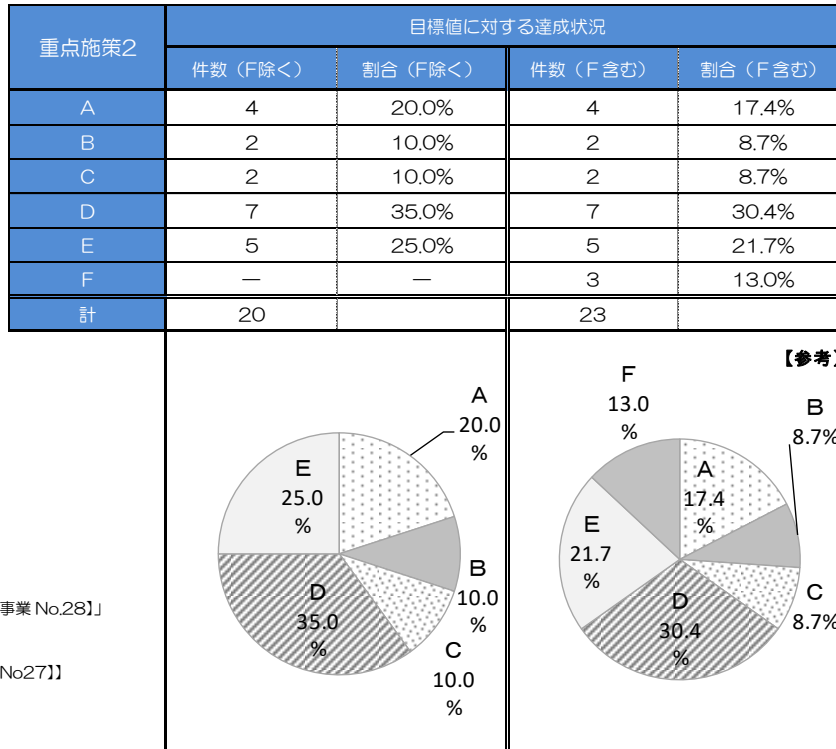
| 重点施策2 | 件数（F除く） | 割合（F除く） | 件数（F含む） | 割合（F含む） |
|---|---|---|---|---|
| | 目標値に対する達成状況 | | | |
| A | 4 | 20.0% | 4 | 17.4% |
| B | 2 | 10.0% | 2 | 8.7% |
| C | 2 | 10.0% | 2 | 8.7% |
| D | 7 | 35.0% | 7 | 30.4% |
| E | 5 | 25.0% | 5 | 21.7% |
| F | — | — | 3 | 13.0% |
| 計 | 20 | | 23 | |

事業 No.28】」

No27】】

A 20.0 %
B 10.0 %
C 10.0 %
D 35.0 %
E 25.0 %

【参考

F 13.0 %
B 8.7%
A 17.4 %
E 21.7 %
C 8.7%
D 30.4 %